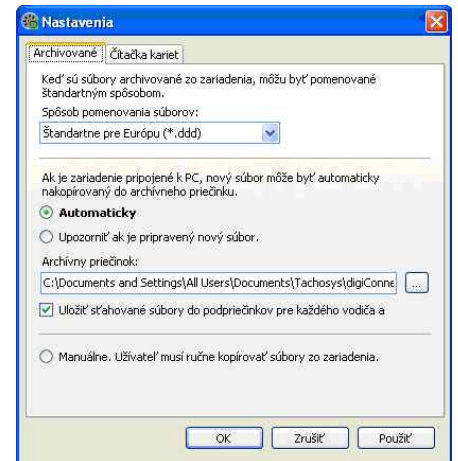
Nastavenia

Archivované | Čítačka kariet

Keď sú súbory archivované zo zariadenia, môžu byť pomenované štandartným spôsobom.

Spôsob pomenovania súborov:

Štandartne pre Európu (*.ddd)

Ak je zariadenie pripojené k PC, nový súbor môže byť automaticky nakopírovaný do archívneho priečinku.

Automaticky

Upozorniť ak je pripravený nový súbor.

Archívny priečinok:

C:\Documents and Settings\All Users\Documents\Tachosys\digiConne

...

Uložiť sťahované súbory do podpriečinkov pre každého vodiča a

Manuálne. Užívateľ musí ručne kopírovať súbory zo zariadenia.

OK | Zrušiť | Použiť